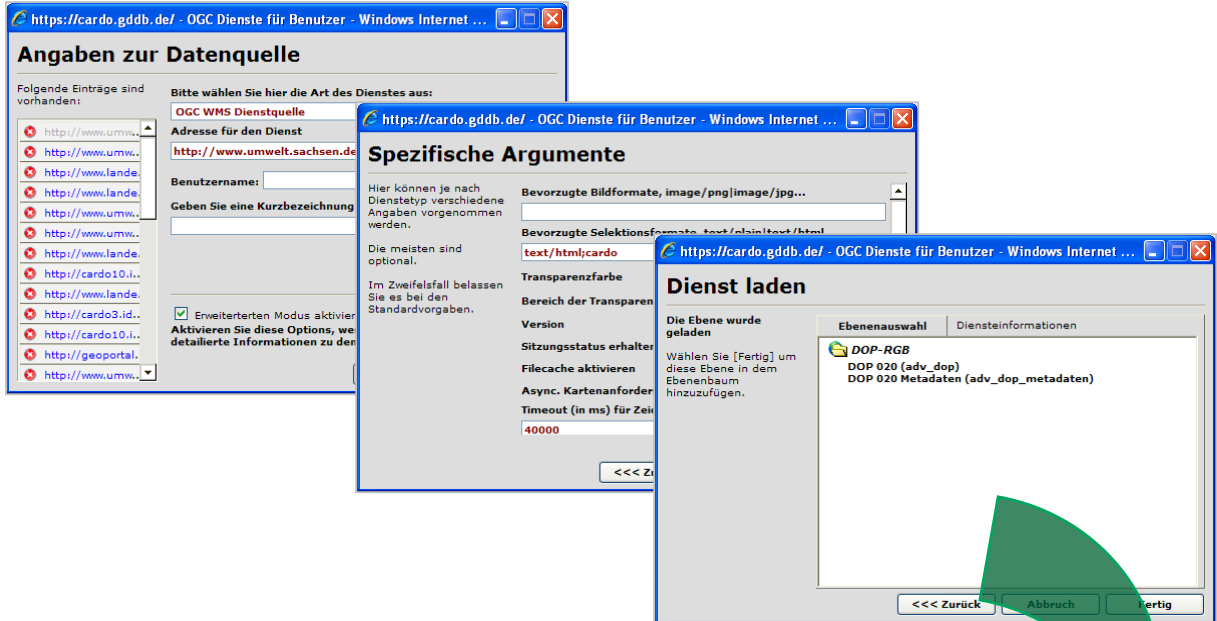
https://cardo.gddb.de/ - OGC Dienste für Benutzer - Windows Internet ...

Angaben zur Datenquelle

Folgende Einträge sind vorhanden:

http://www.umw
http://www.umw
http://www.lande
http://www.lande
http://www.umw
http://www.umw
http://www.lande
http://cardo10.i
http://www.lande
http://cardo3.id
http://cardo10.i
http://geoportal.
http://www.umw

Bitte wählen Sie hier die Art des Dienstes aus:
OGC WMS Dienstquelle
Adresse für den Dienst
http://www.umwelt.sachsen.de
Benutzername:
Geben Sie eine Kurzbezeichnung

Erweiterten Modus aktivier
Aktivieren Sie diese Options, we
detailierte Informationen zu den

https://cardo.gddb.de/ - OGC Dienste für Benutzer - Windows Internet ...

Spezifische Argumente

Hier können je nach Dienstetyp verschiedene Angaben vorgenommen werden.

Die meisten sind optional.

Im Zweifelsfall belassen Sie es bei den Standardvorgaben.

Bevorzugte Bildformate, image/png|image/jpg...
Bevorzugte Selektionsformate, text/plain|text/html
text/html;cardo
Transparenzfarbe
Bereich der Transparen
Version
Sitzungsstatus erhalter
Filecache aktivieren
Async. Kartenanforder
Timeout (in ms) für Zei
40000

<<< Zu

https://cardo.gddb.de/ - OGC Dienste für Benutzer - Windows Internet ...

Dienst laden

Die Ebene wurde geladen

Wählen Sie [Fertig] um diese Ebene in dem Ebenenbaum hinzuzufügen.

Ebenenauswahl | Diensteinformationen

DOP-RGB
DOP 020 (adv_dop)
DOP 020 Metadaten (adv_dop_metadaten)

<<< Zurück | Abbruch | Fertig